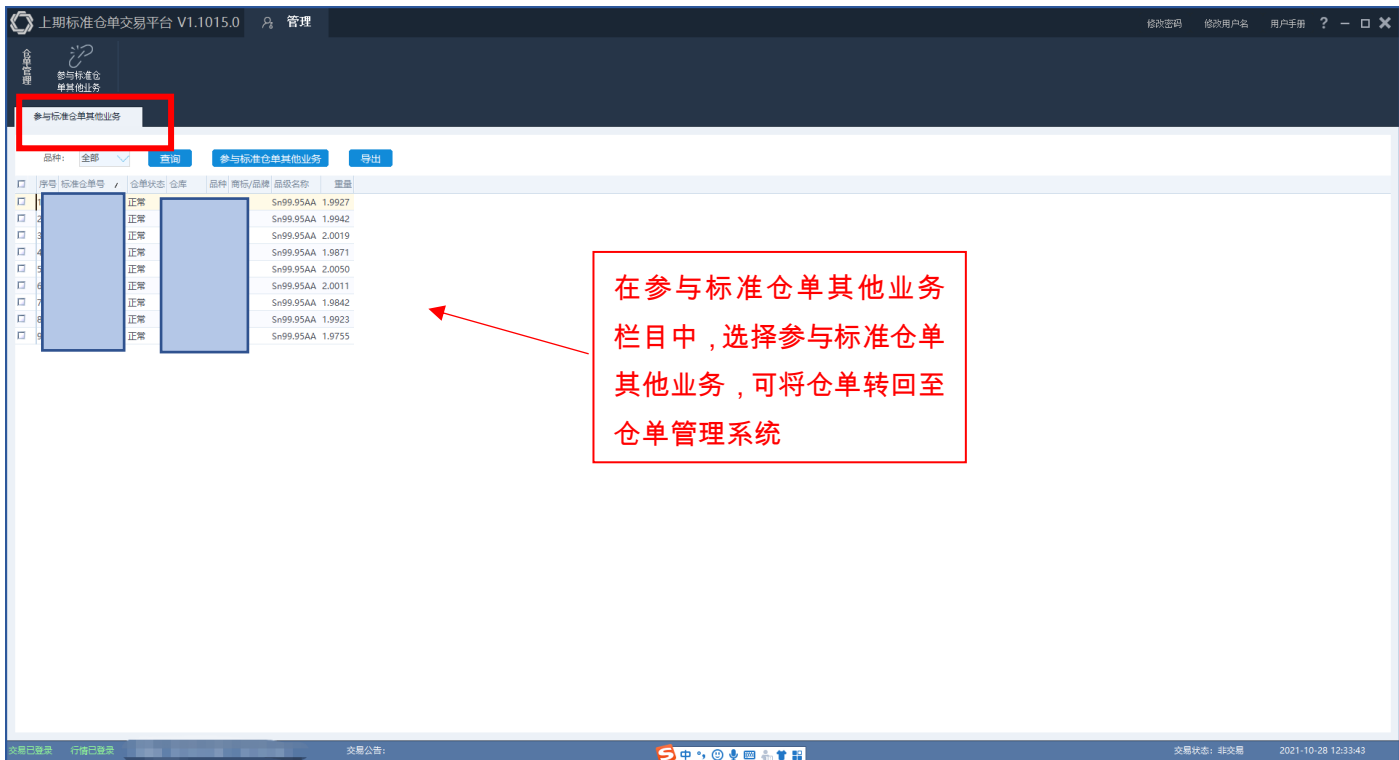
上期标准仓单交易平台 V1.1015.0　管理

修改密码　修改用户名　用户手册　?

仓单管理

参与标准仓单其他业务

参与标准仓单其他业务

品种: 全部　查询　参与标准仓单其他业务　导出

| 序号 | 标准仓单号 | 仓单状态 | 仓库 | 品种 | 商标/品牌 | 品级名称 | 重量 |
|---|---|---|---|---|---|---|---|
| 1 | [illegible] | 正常 | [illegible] | | | Sn99.95AA | 1.9927 |
| 2 | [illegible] | 正常 | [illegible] | | | Sn99.95AA | 1.9942 |
| 3 | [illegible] | 正常 | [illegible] | | | Sn99.95AA | 2.0019 |
| 4 | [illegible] | 正常 | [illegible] | | | Sn99.95AA | 1.9871 |
| 5 | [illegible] | 正常 | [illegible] | | | Sn99.95AA | 2.0050 |
| 6 | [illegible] | 正常 | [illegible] | | | Sn99.95AA | 2.0011 |
| 7 | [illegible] | 正常 | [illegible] | | | Sn99.95AA | 1.9842 |
| 8 | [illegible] | 正常 | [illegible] | | | Sn99.95AA | 1.9923 |
| 9 | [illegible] | 正常 | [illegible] | | | Sn99.95AA | 1.9755 |

在参与标准仓单其他业务栏目中，选择参与标准仓单其他业务，可将仓单转回至仓单管理系统

交易已登录　行情已登录　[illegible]　交易公告:　中　交易状态: 非交易　2021-10-28 12:33:43